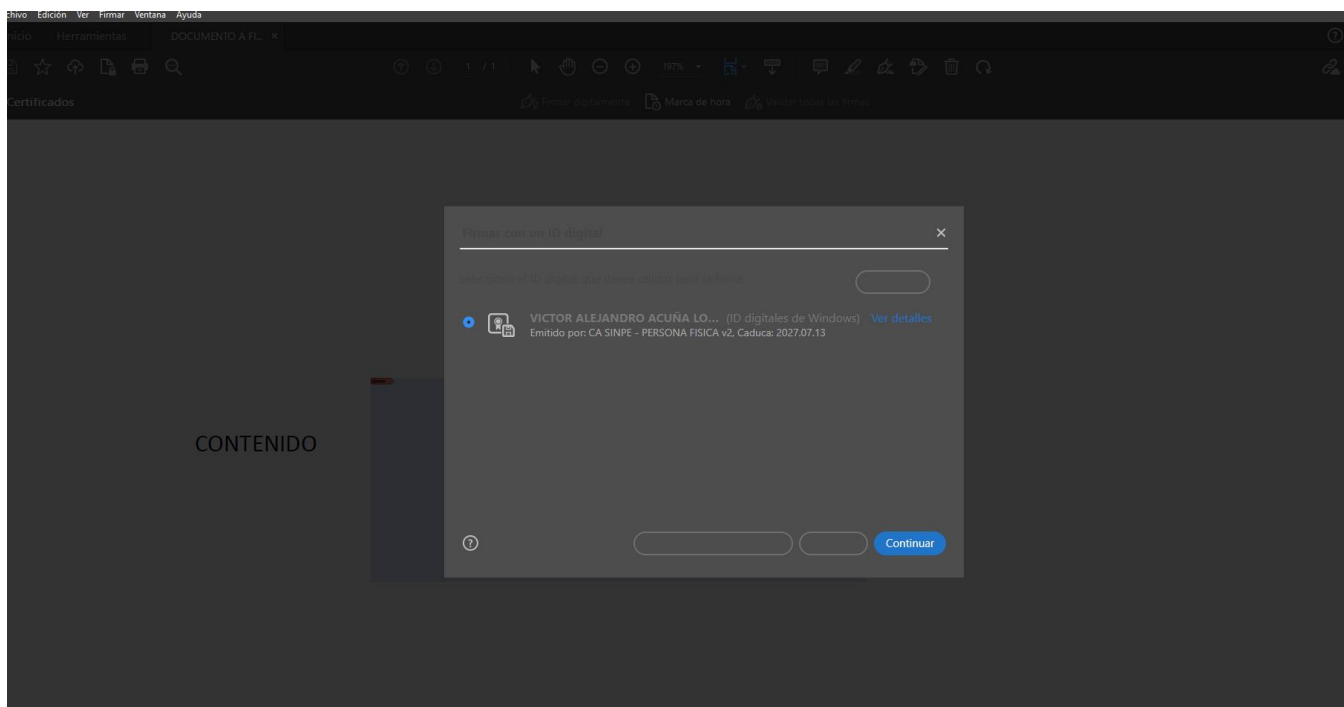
chivo Edición Ver Firmar Ventana Ayuda
nicio Herramientas DOCUMENTO A FI... ×
1 / 1 197%
Certificados
Firmar digitalmente Marca de hora Validar todas las firmas

Firmar con un ID digital ×
Seleccione el ID digital que desea utilizar para la firma:
VICTOR ALEJANDRO ACUÑA LO... (ID digitales de Windows) Ver detalles
Emitido por: CA SINPE - PERSONA FISICA v2, Caduca: 2027.07.13
Continuar

CONTENIDO